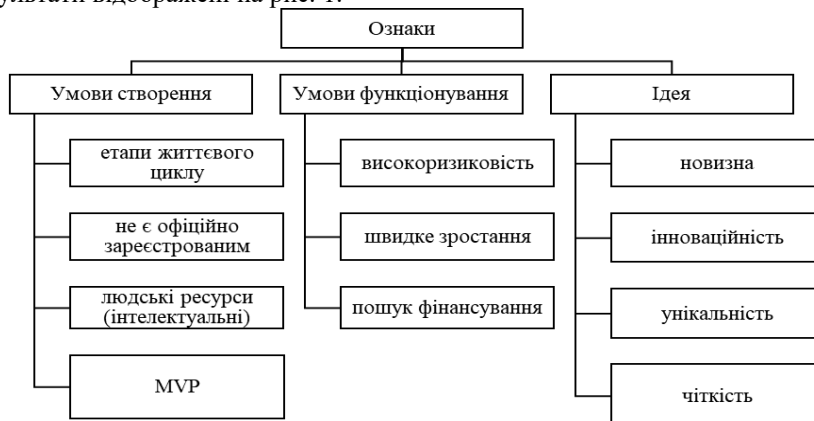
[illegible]ультати відображені на рис. 1.

Ознаки

Умови створення

етапи життєвого циклу

не є офіційно зареєстрованим

людські ресурси (інтелектуальні)

MVP

Умови функціонування

високоризиковість

швидке зростання

пошук фінансування

Ідея

новизна

інноваційність

унікальність

чіткість